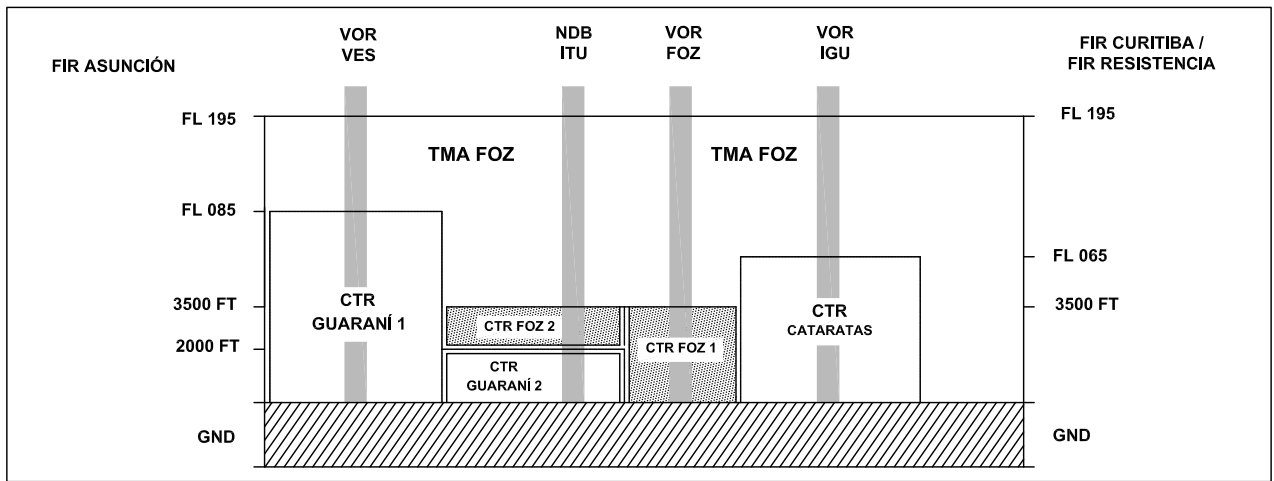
FIR ASUNCIÓN

VOR
VES

NDB
ITU

VOR
FOZ

VOR
IGU

FIR CURITIBA /
FIR RESISTENCIA

FL 195

FL 195

TMA FOZ

TMA FOZ

FL 085

FL 065

3500 FT

CTR
GUARANÍ 1

CTR FOZ 2

CTR FOZ 1

CTR
CATARATAS

3500 FT

2000 FT

CTR
GUARANÍ 2

GND

GND